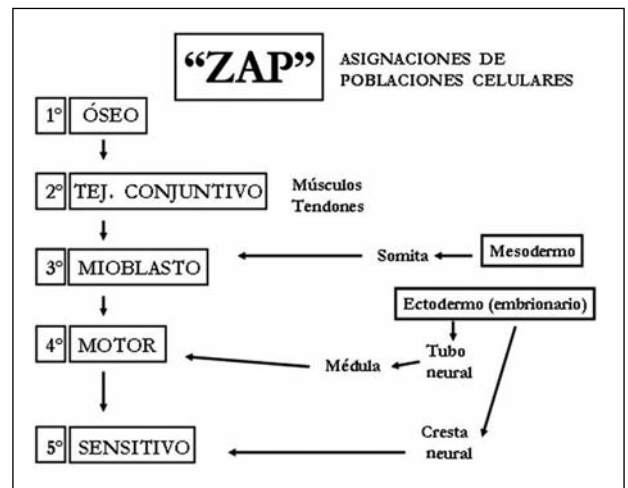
"ZAP"

ASIGNACIONES DE POBLACIONES CELULARES

1° ÓSEO

2° TEJ. CONJUNTIVO

Músculos
Tendones

3° MIOBLASTO

Somita

Mesodermo

Ectodermo (embrionario)

4° MOTOR

Médula

Tubo neural

5° SENSITIVO

Cresta neural